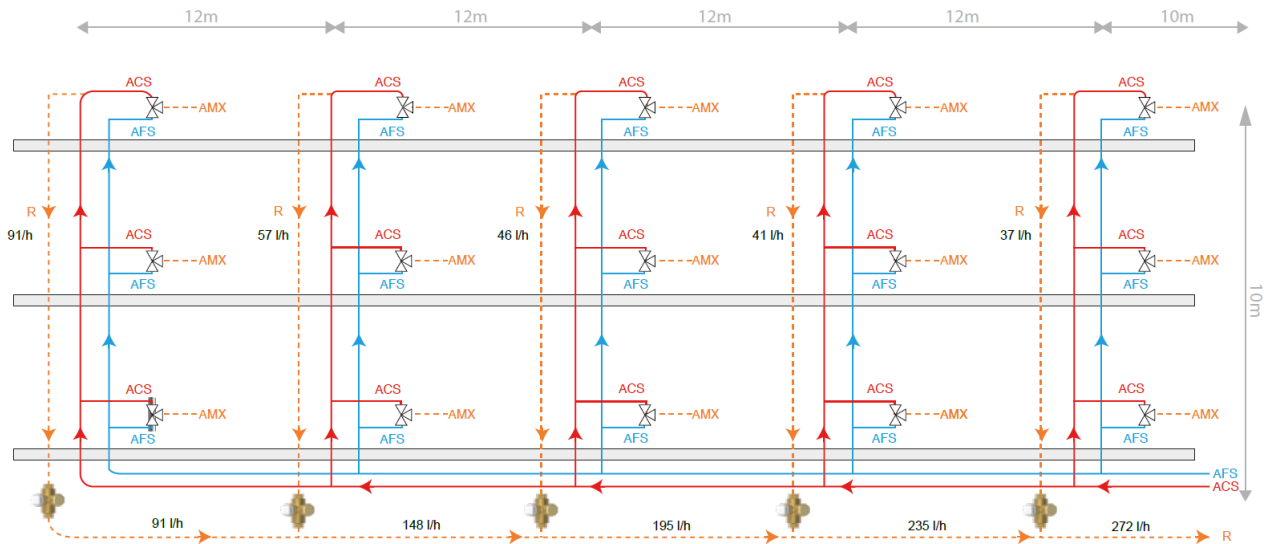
12m 12m 12m 12m 10m

ACS
AMX
AFS
ACS
AMX
AFS
ACS
AMX
AFS
ACS
AMX
AFS
ACS
AMX
AFS

R
91/h
R
57 l/h
R
46 l/h
R
41 l/h
R
37 l/h

ACS
AMX
AFS
ACS
AMX
AFS
ACS
AMX
AFS
ACS
AMX
AFS
ACS
AMX
AFS

10m

ACS
AMX
AFS
ACS
AMX
AFS
ACS
AMX
AFS
ACS
AMX
AFS
ACS
AMX
AFS

AFS
ACS

91 l/h
148 l/h
195 l/h
235 l/h
272 l/h
R